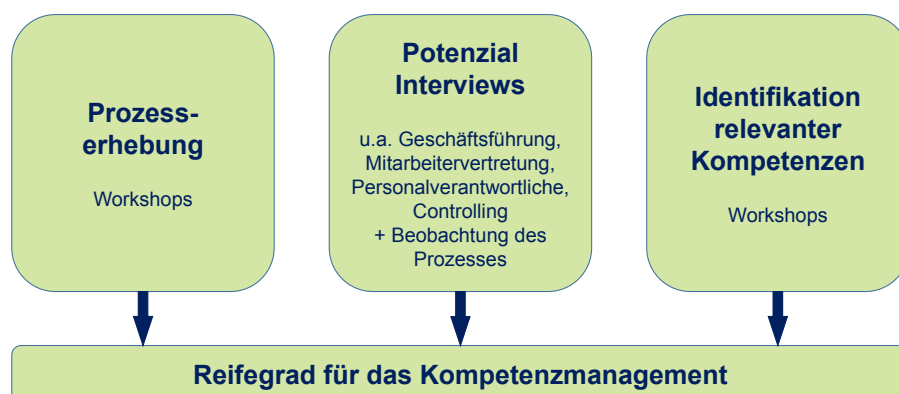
Prozesserhebung

Workshops

Potenzial Interviews

u.a. Geschäftsführung, Mitarbeitervertretung, Personalverantwortliche, Controlling
+ Beobachtung des Prozesses

Identifikation relevanter Kompetenzen

Workshops

Reifegrad für das Kompetenzmanagement